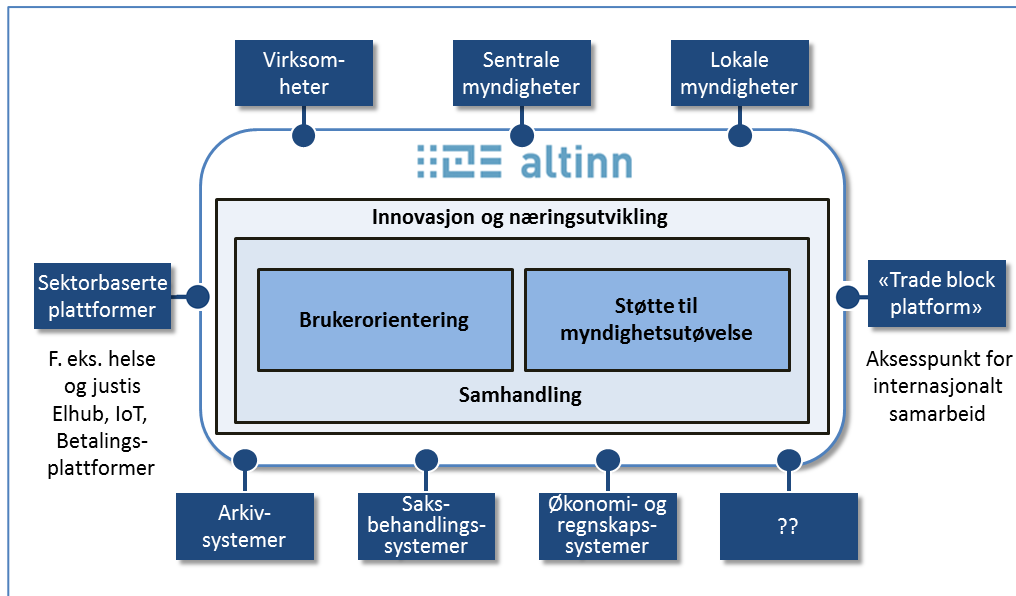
Virksomheter

Sentrale myndigheter

Lokale myndigheter

altinn

Innovasjon og næringsutvikling

Brukerorientering

Støtte til myndighetsutøvelse

Samhandling

Sektorbaserte plattformer

F. eks. helse og justis Elhub, IoT, Betalingsplattformer

«Trade block platform»

Aksesspunkt for internasjonalt samarbeid

Arkivsystemer

Saksbehandlingssystemer

Økonomi- og regnskapssystemer

??